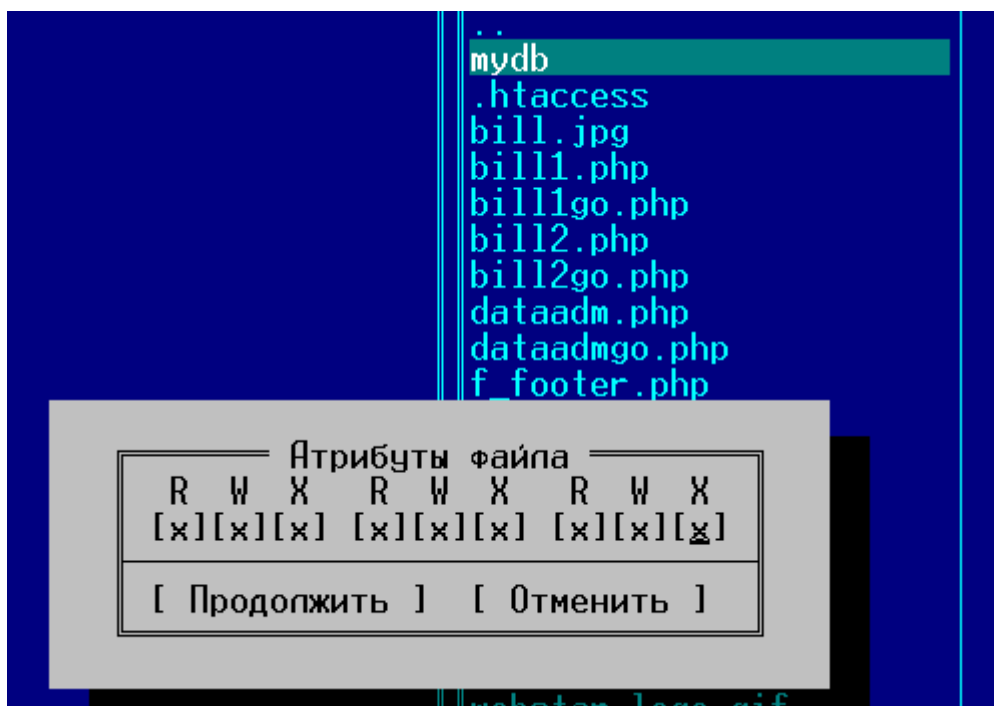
..
mydb
.htaccess
bill.jpg
bill1.php
bill1go.php
bill2.php
bill2go.php
dataadm.php
dataadmgo.php
f_footer.php

Атрибуты файла
R W X R W X R W X
[x][x][x] [x][x][x] [x][x][x]

[ Продолжить ] [ Отменить ]

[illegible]